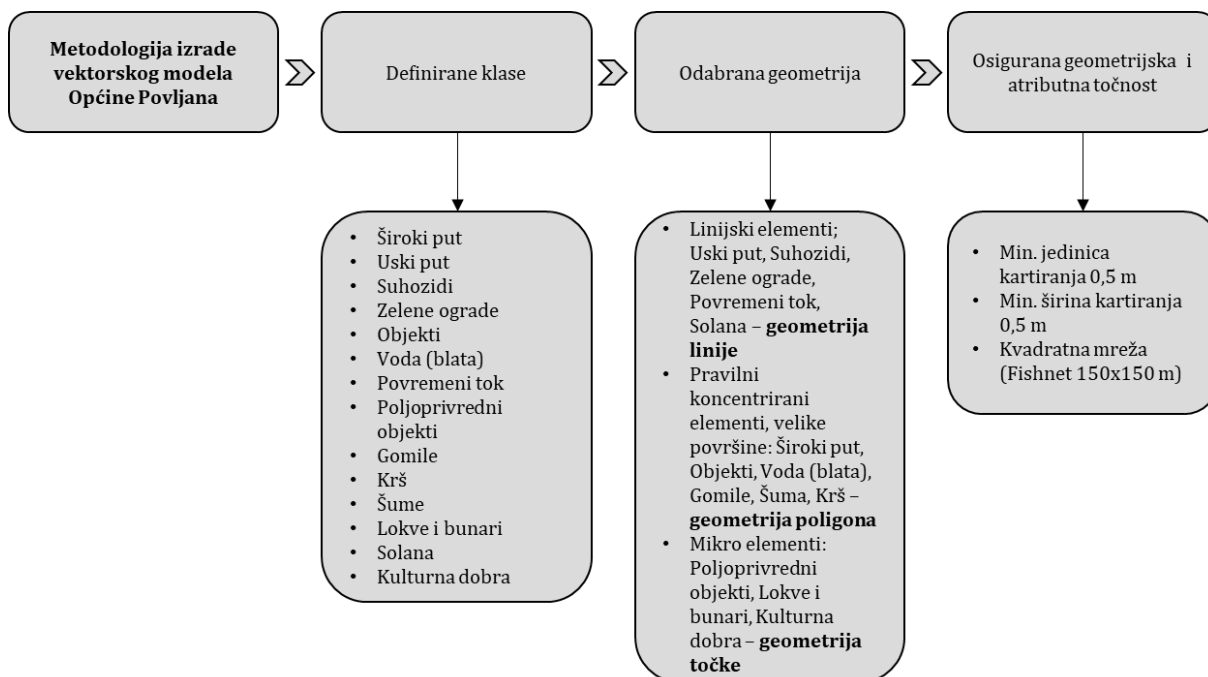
**Metodologija izrade vektorskog modela Općine Povljana**

Definirane klase

Odabrana geometrija

Osigurana geometrijska i atributna točnost

- Široki put
- Uski put
- Suhozidi
- Zelene ograde
- Objekti
- Voda (blata)
- Povremeni tok
- Poljoprivredni objekti
- Gomile
- Krš
- Šume
- Lokve i bunari
- Solana
- Kulturna dobra

- Linijski elementi; Uski put, Suhozidi, Zelene ograde, Povremeni tok, Solana – **geometrija linije**
- Pravilni koncentrirani elementi, velike površine: Široki put, Objekti, Voda (blata), Gomile, Šuma, Krš – **geometrija poligona**
- Mikro elementi: Poljoprivredni objekti, Lokve i bunari, Kulturna dobra – **geometrija točke**

- Min. jedinica kartiranja 0,5 m
- Min. širina kartiranja 0,5 m
- Kvadratna mreža (Fishnet 150x150 m)